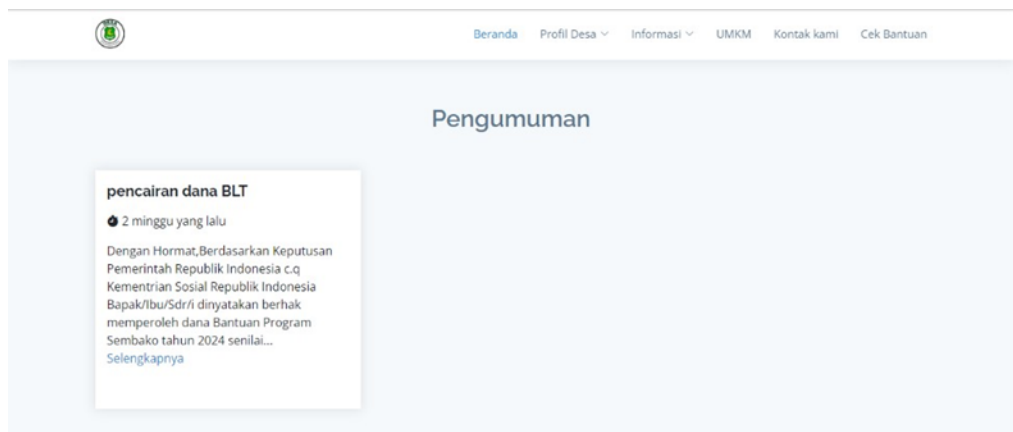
Beranda Profil Desa Informasi UMKM Kontak kami Cek Bantuan

Pengumuman

pencairan dana BLT

2 minggu yang lalu

Dengan Hormat,Berdasarkan Keputusan Pemerintah Republik Indonesia c.q Kementrian Sosial Republik Indonesia Bapak/Ibu/Sdr/i dinyatakan berhak memperoleh dana Bantuan Program Sembako tahun 2024 senilai... Selengkapnya